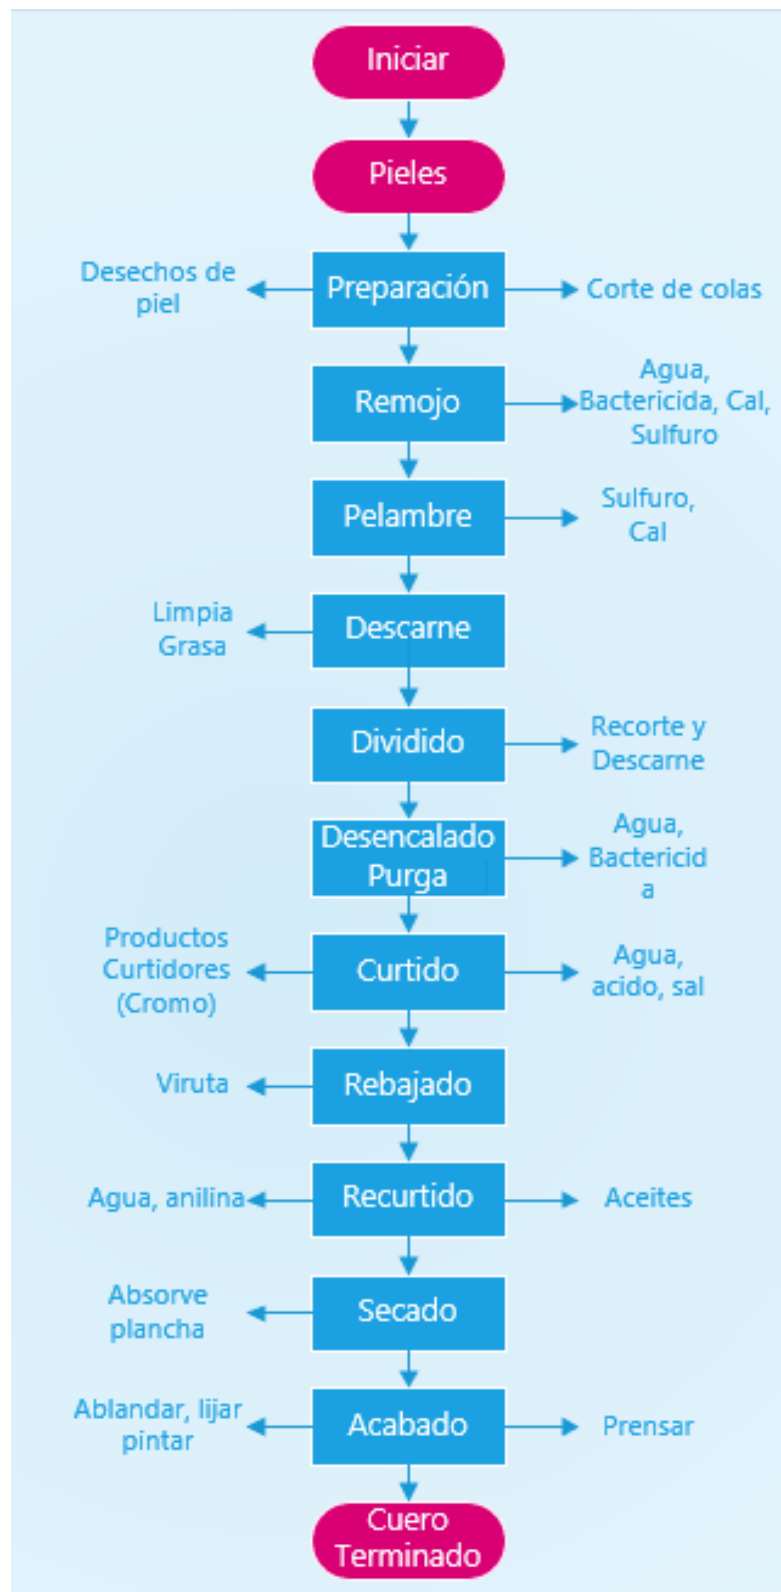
Iniciar

Pieles

Desechos de piel

Preparación

Corte de colas

Remojo

Agua, Bactericida, Cal, Sulfuro

Pelambre

Sulfuro, Cal

Limpia Grasa

Descarne

Dividido

Recorte y Descarne

Desencalado Purga

Agua, Bactericid a

Productos Curtidores (Cromo)

Curtido

Agua, acido, sal

Viruta

Rebajado

Agua, anilina

Recurtido

Aceites

Absorve plancha

Secado

Ablandar, lijar pintar

Acabado

Prensar

Cuero Terminado